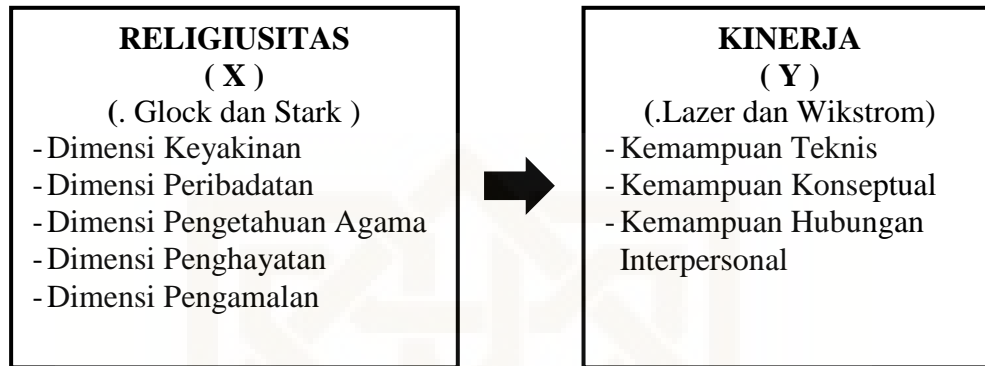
**RELIGIUSITAS**
**( X )**
(. Glock dan Stark )
- Dimensi Keyakinan
- Dimensi Peribadatan
- Dimensi Pengetahuan Agama
- Dimensi Penghayatan
- Dimensi Pengamalan

**KINERJA**
**( Y )**
(.Lazer dan Wikstrom)
- Kemampuan Teknis
- Kemampuan Konseptual
- Kemampuan Hubungan Interpersonal